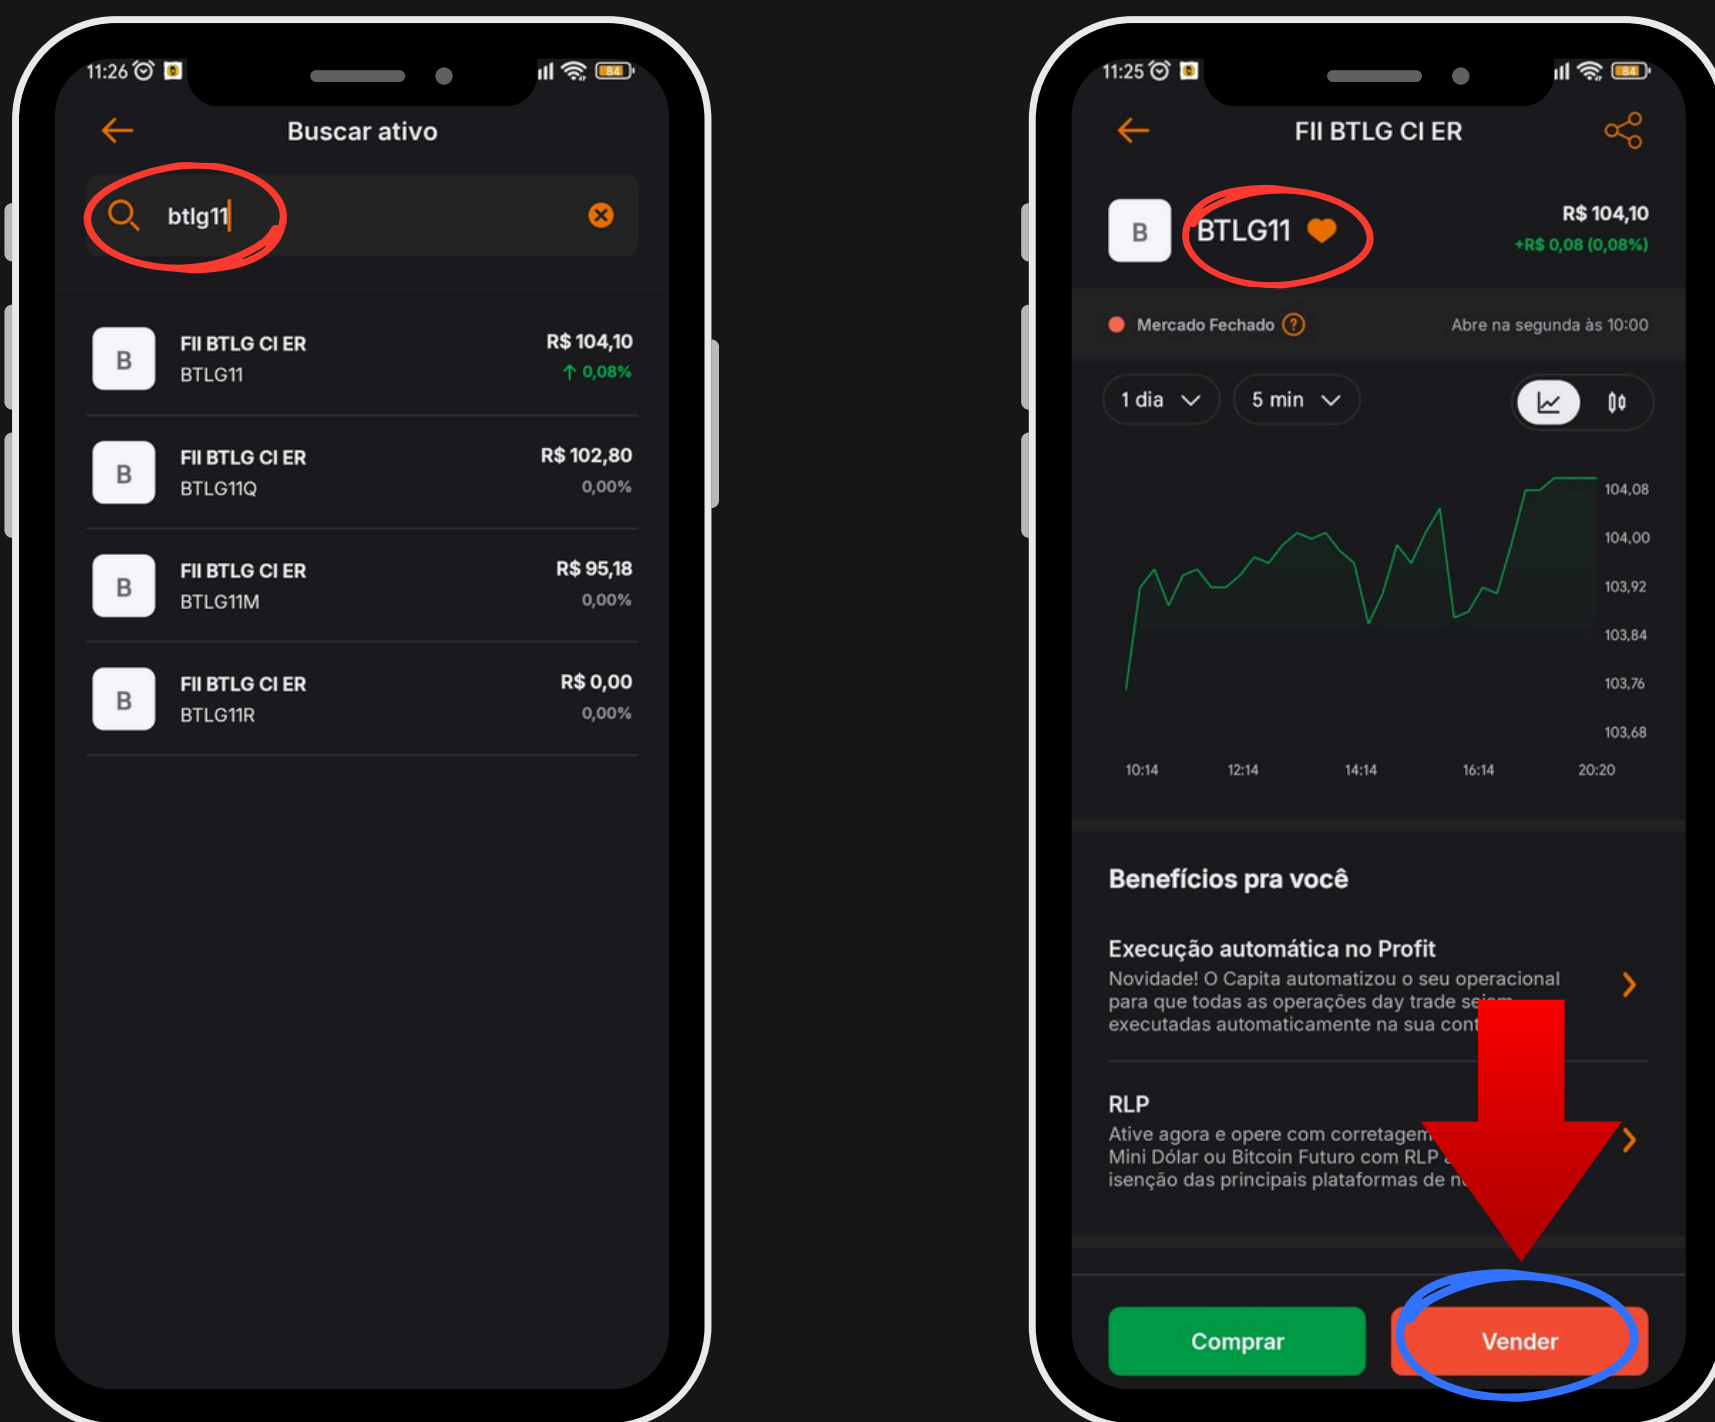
11:26

Buscar ativo

btlg11

B FII BTLG CI ER BTLG11 R$ 104,10 ↑ 0,08%

B FII BTLG CI ER BTLG11Q R$ 102,80 0,00%

B FII BTLG CI ER BTLG11M R$ 95,18 0,00%

B FII BTLG CI ER BTLG11R R$ 0,00 0,00%

11:25

FII BTLG CI ER

B BTLG11 R$ 104,10 +R$ 0,08 (0,08%)

Mercado Fechado ? Abre na segunda às 10:00

1 dia 5 min

104,08
104,00
103,92
103,84
103,76
103,68

10:14 12:14 14:14 16:14 20:20

Benefícios pra você

Execução automática no Profit
Novidade! O Capita automatizou o seu operacional para que todas as operações day trade se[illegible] executadas automaticamente na sua cont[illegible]

RLP
Ative agora e opere com corretagem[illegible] Mini Dólar ou Bitcoin Futuro com RLP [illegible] isenção das principais plataformas de n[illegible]

Comprar Vender